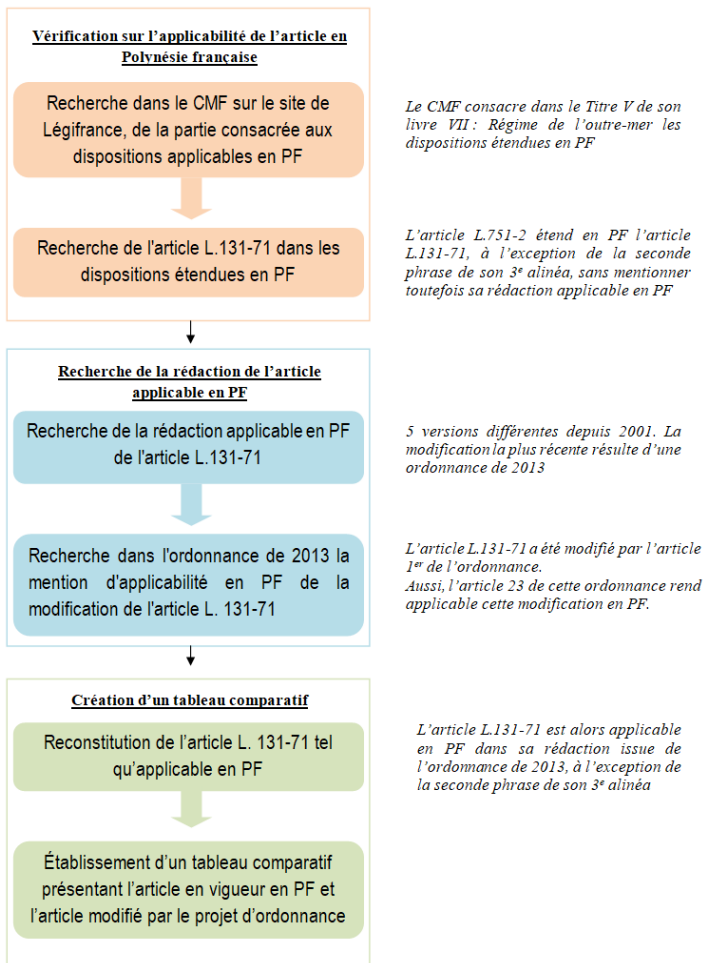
Vérification sur l'applicabilité de l'article en Polynésie française

Recherche dans le CMF sur le site de Légifrance, de la partie consacrée aux dispositions applicables en PF

Le CMF consacre dans le Titre V de son livre VII : Régime de l'outre-mer les dispositions étendues en PF

Recherche de l'article L.131-71 dans les dispositions étendues en PF

L'article L.751-2 étend en PF l'article L.131-71, à l'exception de la seconde phrase de son 3$^{e}$ alinéa, sans mentionner toutefois sa rédaction applicable en PF

Recherche de la rédaction de l'article applicable en PF

Recherche de la rédaction applicable en PF de l'article L.131-71

5 versions différentes depuis 2001. La modification la plus récente résulte d'une ordonnance de 2013

Recherche dans l'ordonnance de 2013 la mention d'applicabilité en PF de la modification de l'article L. 131-71

L'article L.131-71 a été modifié par l'article 1$^{er}$ de l'ordonnance.
Aussi, l'article 23 de cette ordonnance rend applicable cette modification en PF.

Création d'un tableau comparatif

Reconstitution de l'article L. 131-71 tel qu'applicable en PF

L'article L.131-71 est alors applicable en PF dans sa rédaction issue de l'ordonnance de 2013, à l'exception de la seconde phrase de son 3$^{e}$ alinéa

Établissement d'un tableau comparatif présentant l'article en vigueur en PF et l'article modifié par le projet d'ordonnance